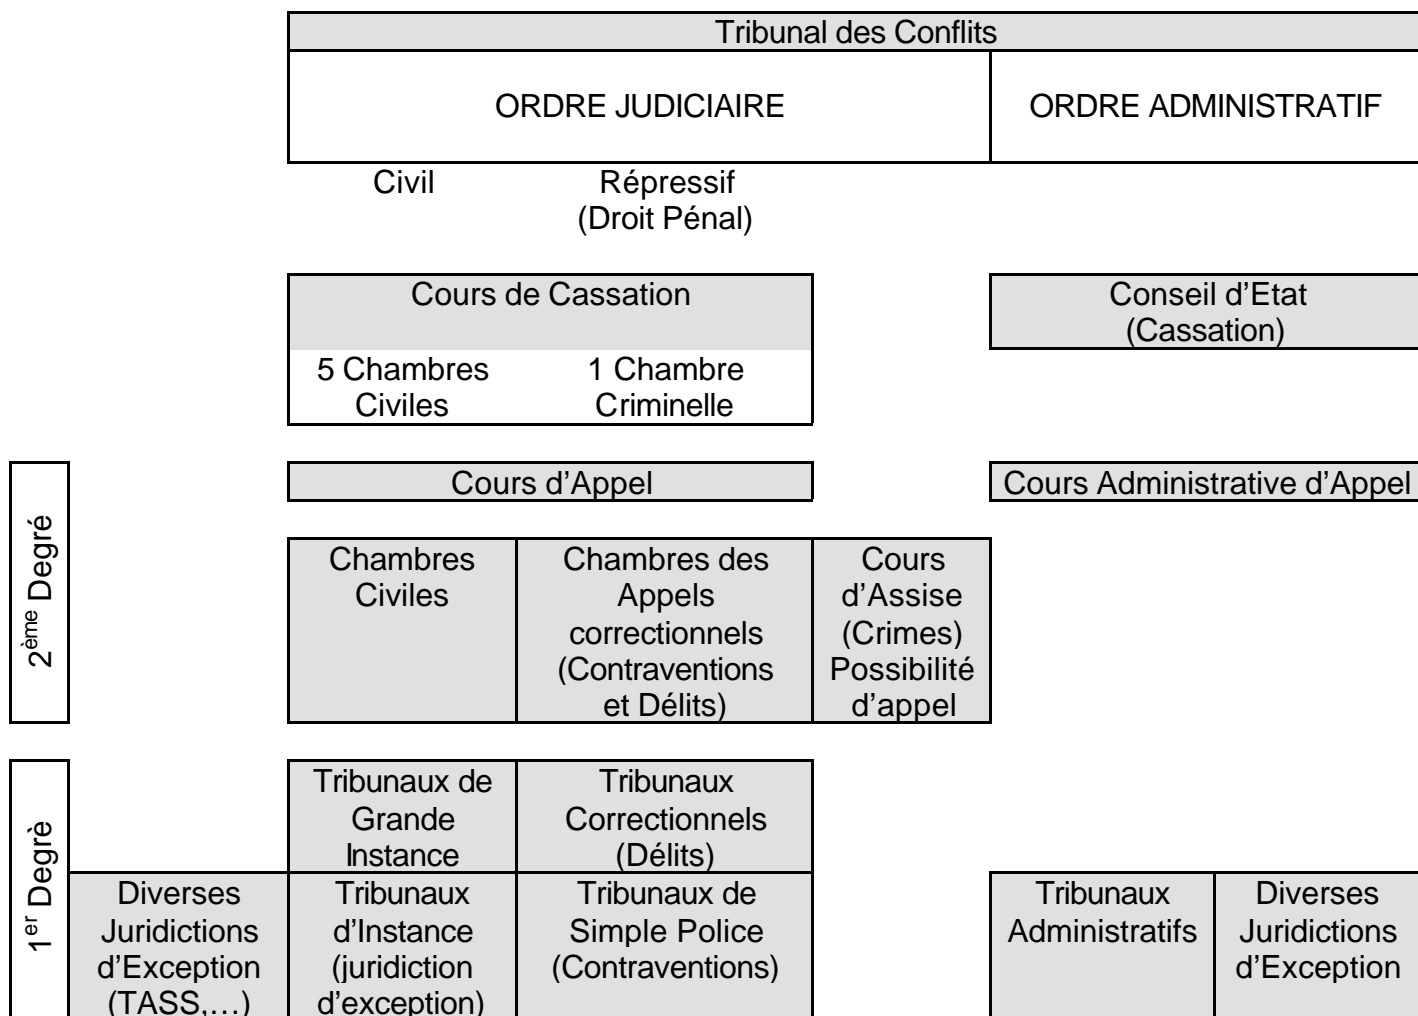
Tribunal des Conflits

ORDRE JUDICIAIRE

ORDRE ADMINISTRATIF

Civil

Répressif (Droit Pénal)

Cours de Cassation

5 Chambres Civiles

1 Chambre Criminelle

Conseil d'Etat (Cassation)

$2^{ème}$ Degré

Cours d'Appel

Cours Administrative d'Appel

Chambres Civiles

Chambres des Appels correctionnels (Contraventions et Délits)

Cours d'Assise (Crimes) Possibilité d'appel

$1^{er}$ Degré

Tribunaux de Grande Instance

Tribunaux Correctionnels (Délits)

Diverses Juridictions d'Exception (TASS,…)

Tribunaux d'Instance (juridiction d'exception)

Tribunaux de Simple Police (Contraventions)

Tribunaux Administratifs

Diverses Juridictions d'Exception